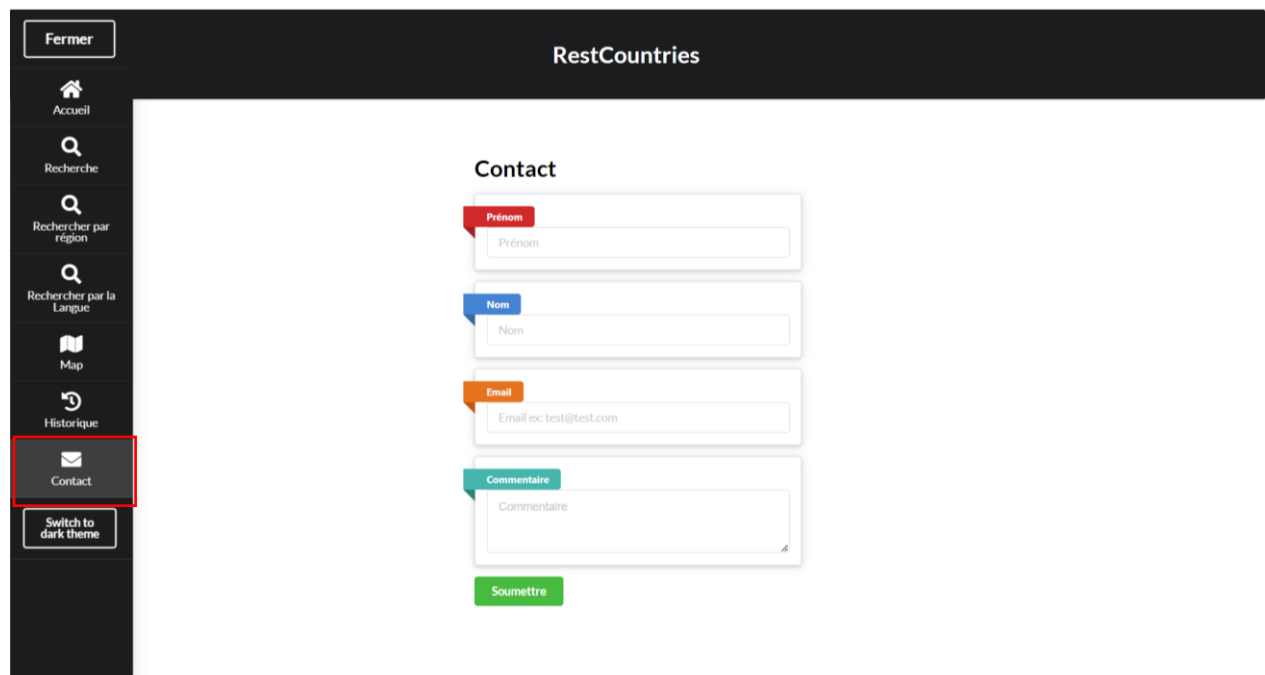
Fermer

Accueil

Recherche

Rechercher par région

Rechercher par la Langue

Map

Historique

Contact

Switch to dark theme

RestCountries

Contact

Prénom

Prénom

Nom

Nom

Email

Email ex: test@test.com

Commentaire

Commentaire

Soumettre